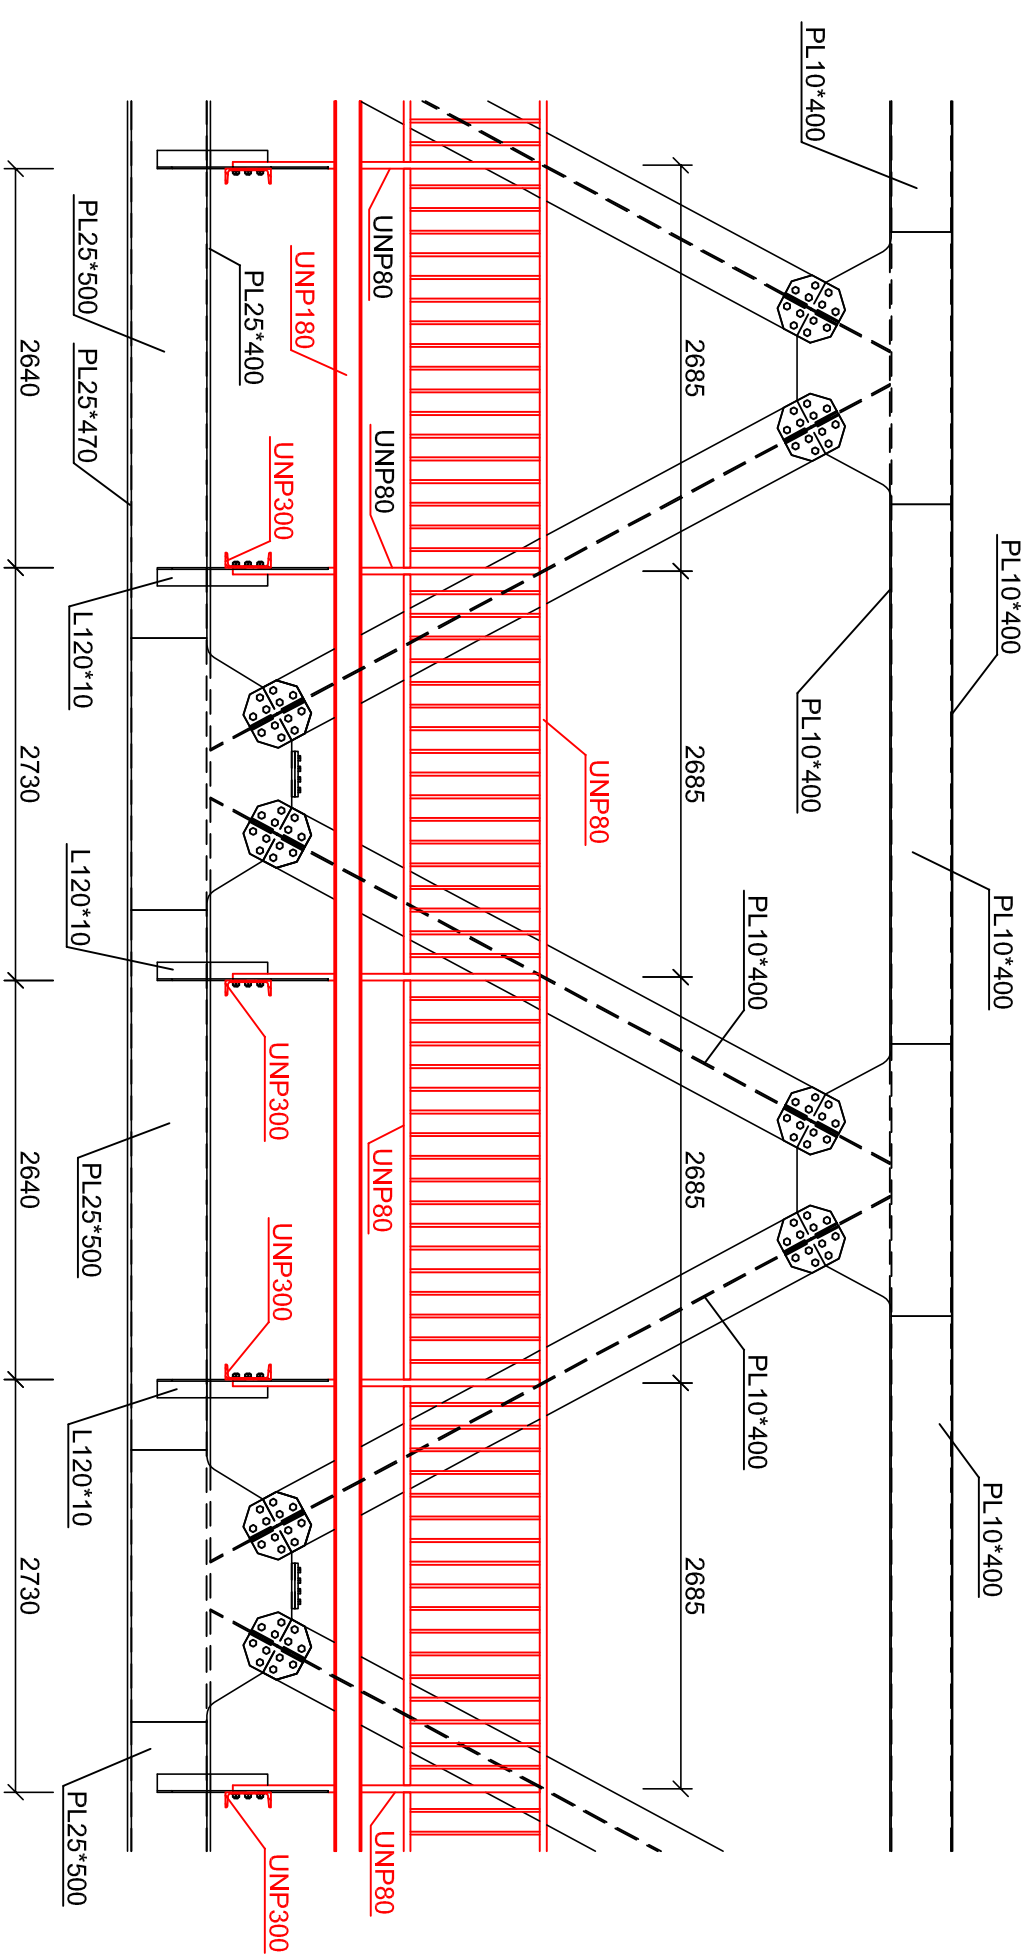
PL10*400
PL25*500
PL25*400
UNP180
UNP80
2640
PL25*470
UNP300
UNP80
2685
PL10*400
L120*10
PL10*400
2730
UNP80
2685
PL10*400
L120*10
PL10*400
UNP300
UNP80
2685
2640
PL25*500
UNP300
PL10*400
L120*10
PL10*400
2730
2685
PL25*500
UNP80
UNP300